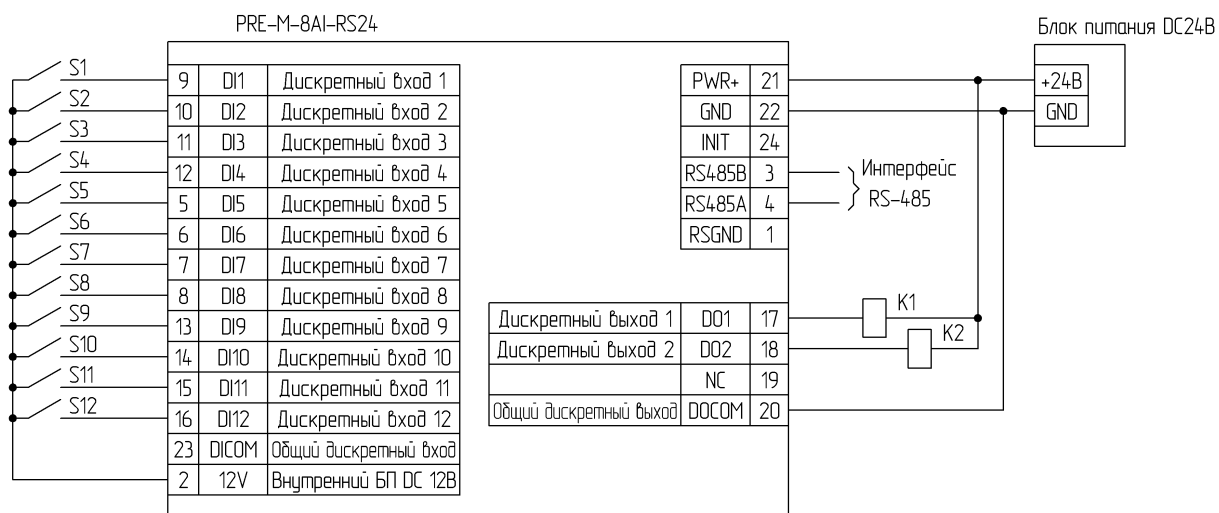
PRE-M-8AI-RS24

Блок питания DC24В

S1
S2
S3
S4
S5
S6
S7
S8
S9
S10
S11
S12

| 9 | DI1 | Дискретный вход 1 |
|---|---|---|
| 10 | DI2 | Дискретный вход 2 |
| 11 | DI3 | Дискретный вход 3 |
| 12 | DI4 | Дискретный вход 4 |
| 5 | DI5 | Дискретный вход 5 |
| 6 | DI6 | Дискретный вход 6 |
| 7 | DI7 | Дискретный вход 7 |
| 8 | DI8 | Дискретный вход 8 |
| 13 | DI9 | Дискретный вход 9 |
| 14 | DI10 | Дискретный вход 10 |
| 15 | DI11 | Дискретный вход 11 |
| 16 | DI12 | Дискретный вход 12 |
| 23 | DICOM | Общий дискретный вход |
| 2 | 12V | Внутренний БП DC 12В |

| PWR+ | 21 |
|---|---|
| GND | 22 |
| INIT | 24 |
| RS485B | 3 |
| RS485A | 4 |
| RSGND | 1 |

Интерфейс RS-485

| Дискретный выход 1 | DO1 | 17 |
|---|---|---|
| Дискретный выход 2 | DO2 | 18 |
| | NC | 19 |
| Общий дискретный выход | DOCOM | 20 |

K1
K2

| +24В |
|---|
| GND |